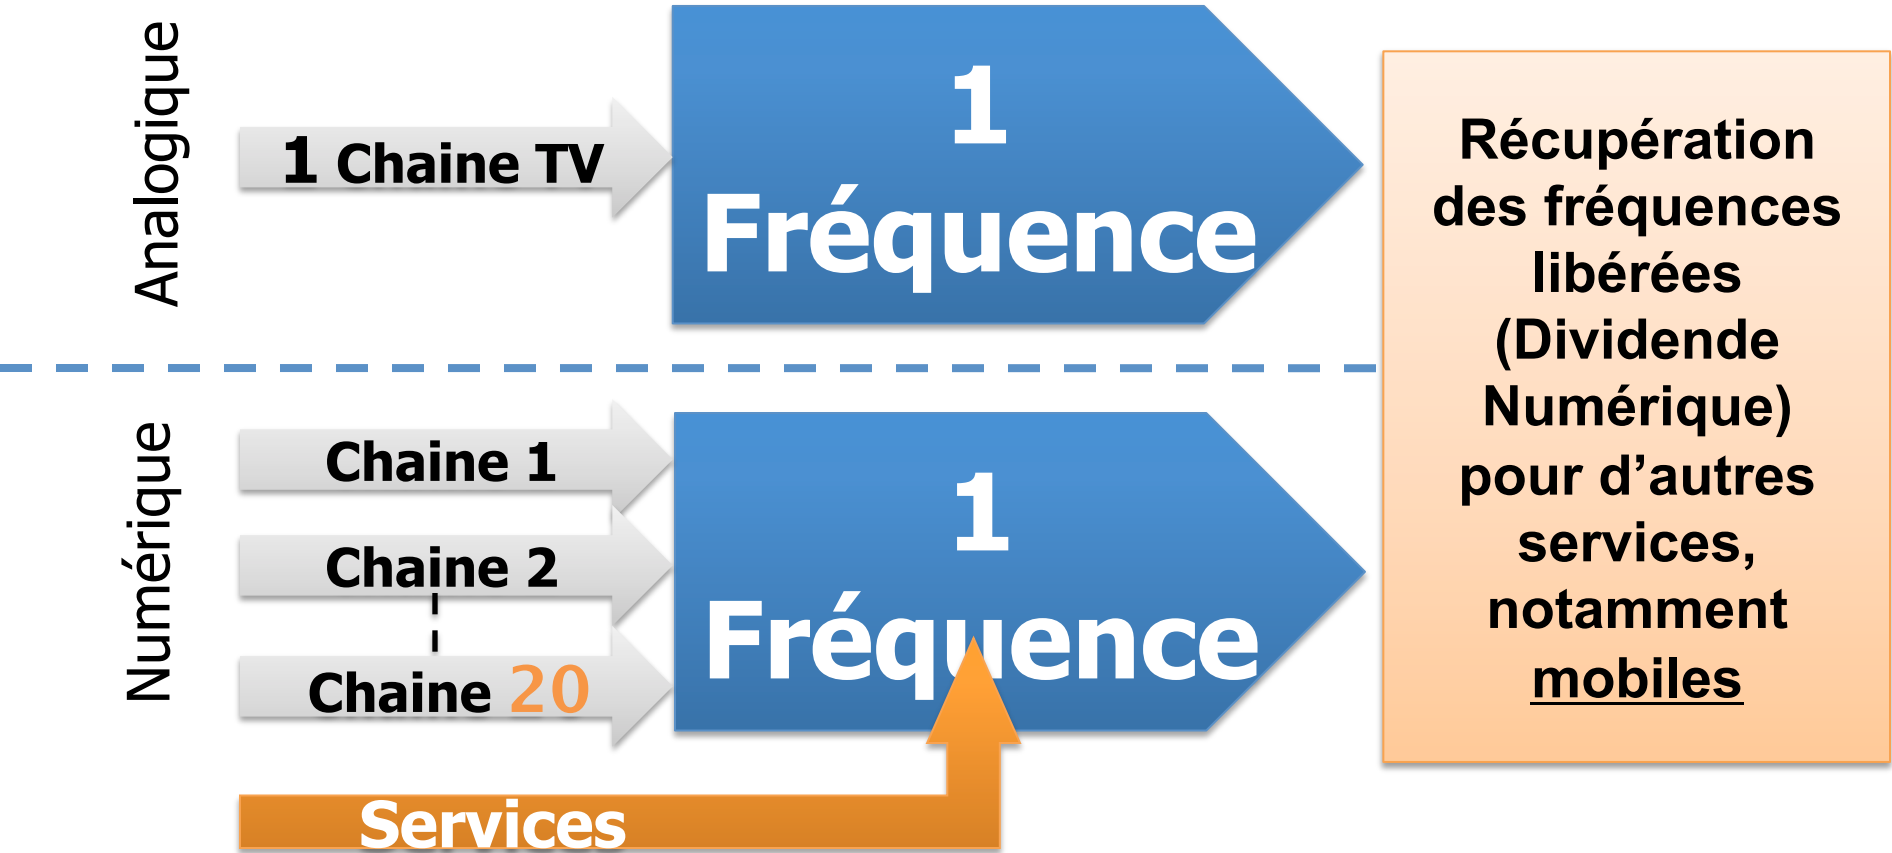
Analogique

1 Chaine TV

1 Fréquence

Numérique

Chaine 1

Chaine 2

Chaine 20

1 Fréquence

Services

Récupération des fréquences libérées (Dividende Numérique) pour d'autres services, notamment mobiles